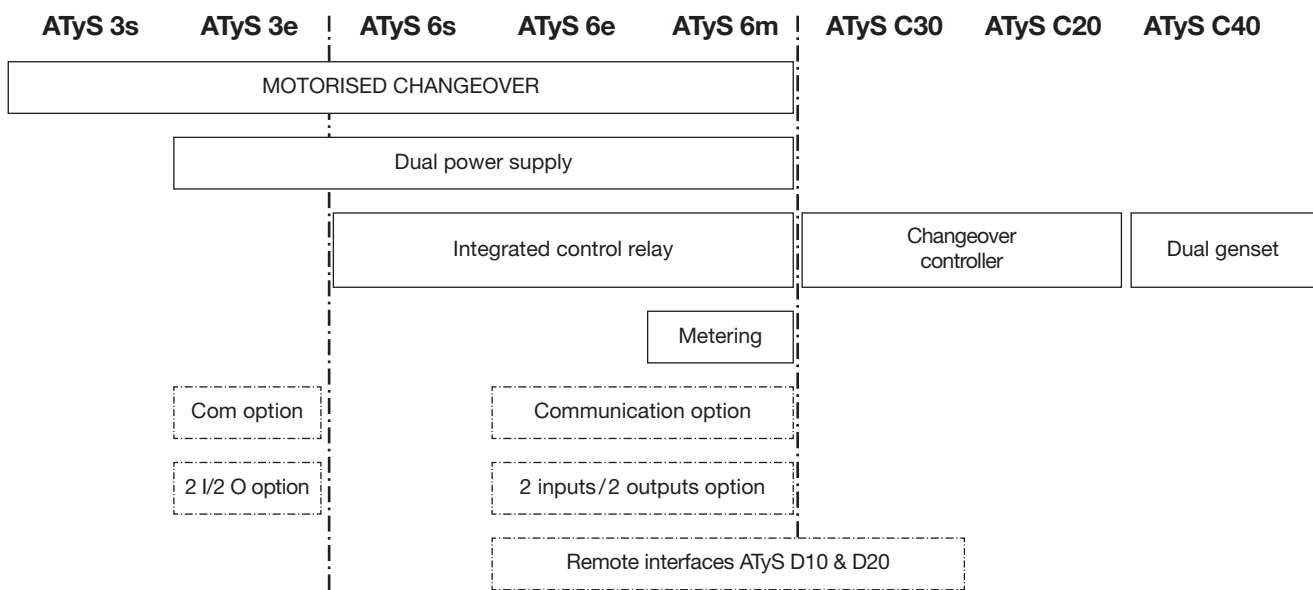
ATyS 3s ATyS 3e ATyS 6s ATyS 6e ATyS 6m ATyS C30 ATyS C20 ATyS C40

MOTORISED CHANGEOVER

Dual power supply

Integrated control relay

Changeover controller

Dual genset

Metering

Com option

Communication option

2 I/2 O option

2 inputs/2 outputs option

Remote interfaces ATyS D10 & D20